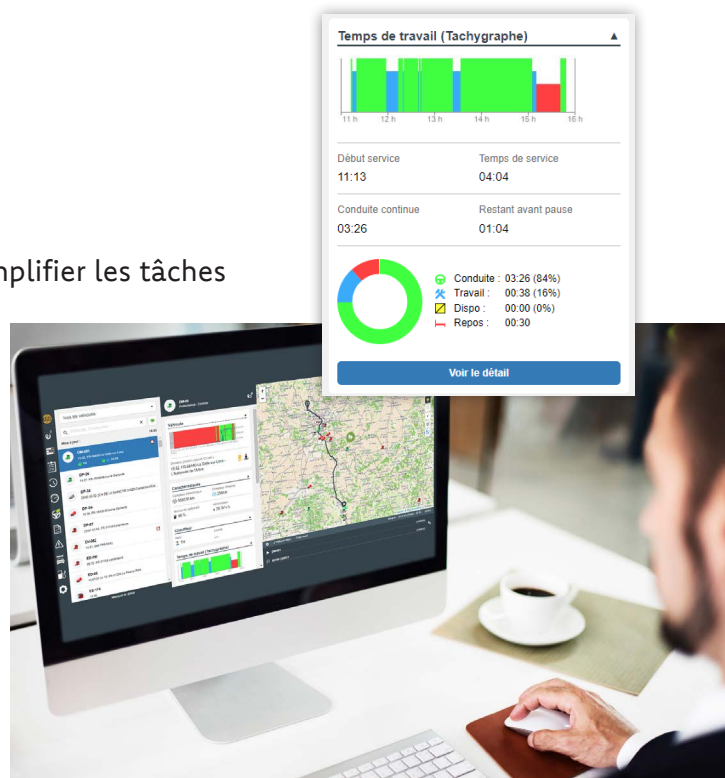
Temps de travail (Tachygraphe)

11 h 12 h 13 h 14 h 15 h 16 h

Début service
11:13

Temps de service
04:04

Conduite continue
03:26

Restant avant pause
01:04

Conduite : 03:26 (84%)
Travail : 00:38 (16%)
Dispo : 00:00 (0%)
Repos : 00:30

Voir le détail

nplifier les tâches